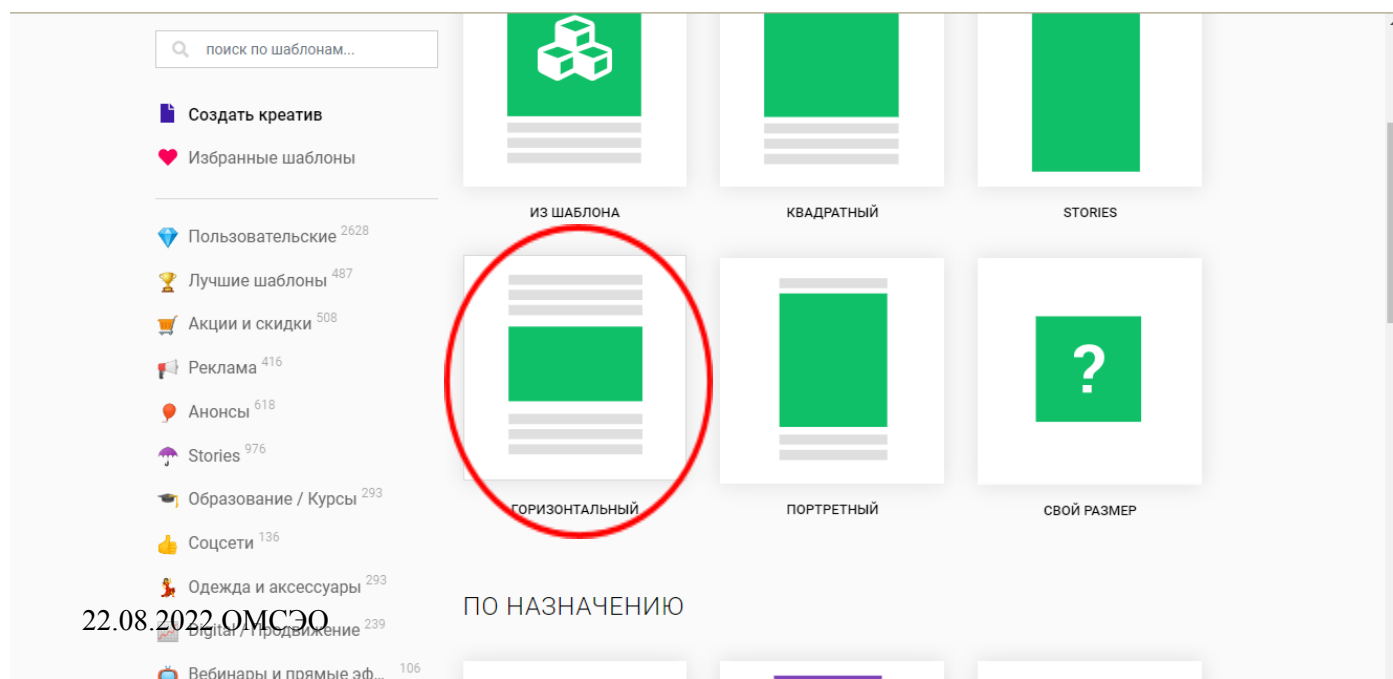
поиск по шаблонам...

Создать креатив

Избранные шаблоны

Пользовательские 2628

Лучшие шаблоны 487

Акции и скидки 508

Реклама 416

Анонсы 618

Stories 976

Образование / Курсы 293

Соцсети 136

Одежда и аксессуары 293

22.08.2022 ОМСЭО

Digital / Продвижение 239

Вебинары и прямые эф... 106

ИЗ ШАБЛОНА

КВАДРАТНЫЙ

STORIES

ГОРИЗОНТАЛЬНЫЙ

ПОРТРЕТНЫЙ

?

СВОЙ РАЗМЕР

ПО НАЗНАЧЕНИЮ